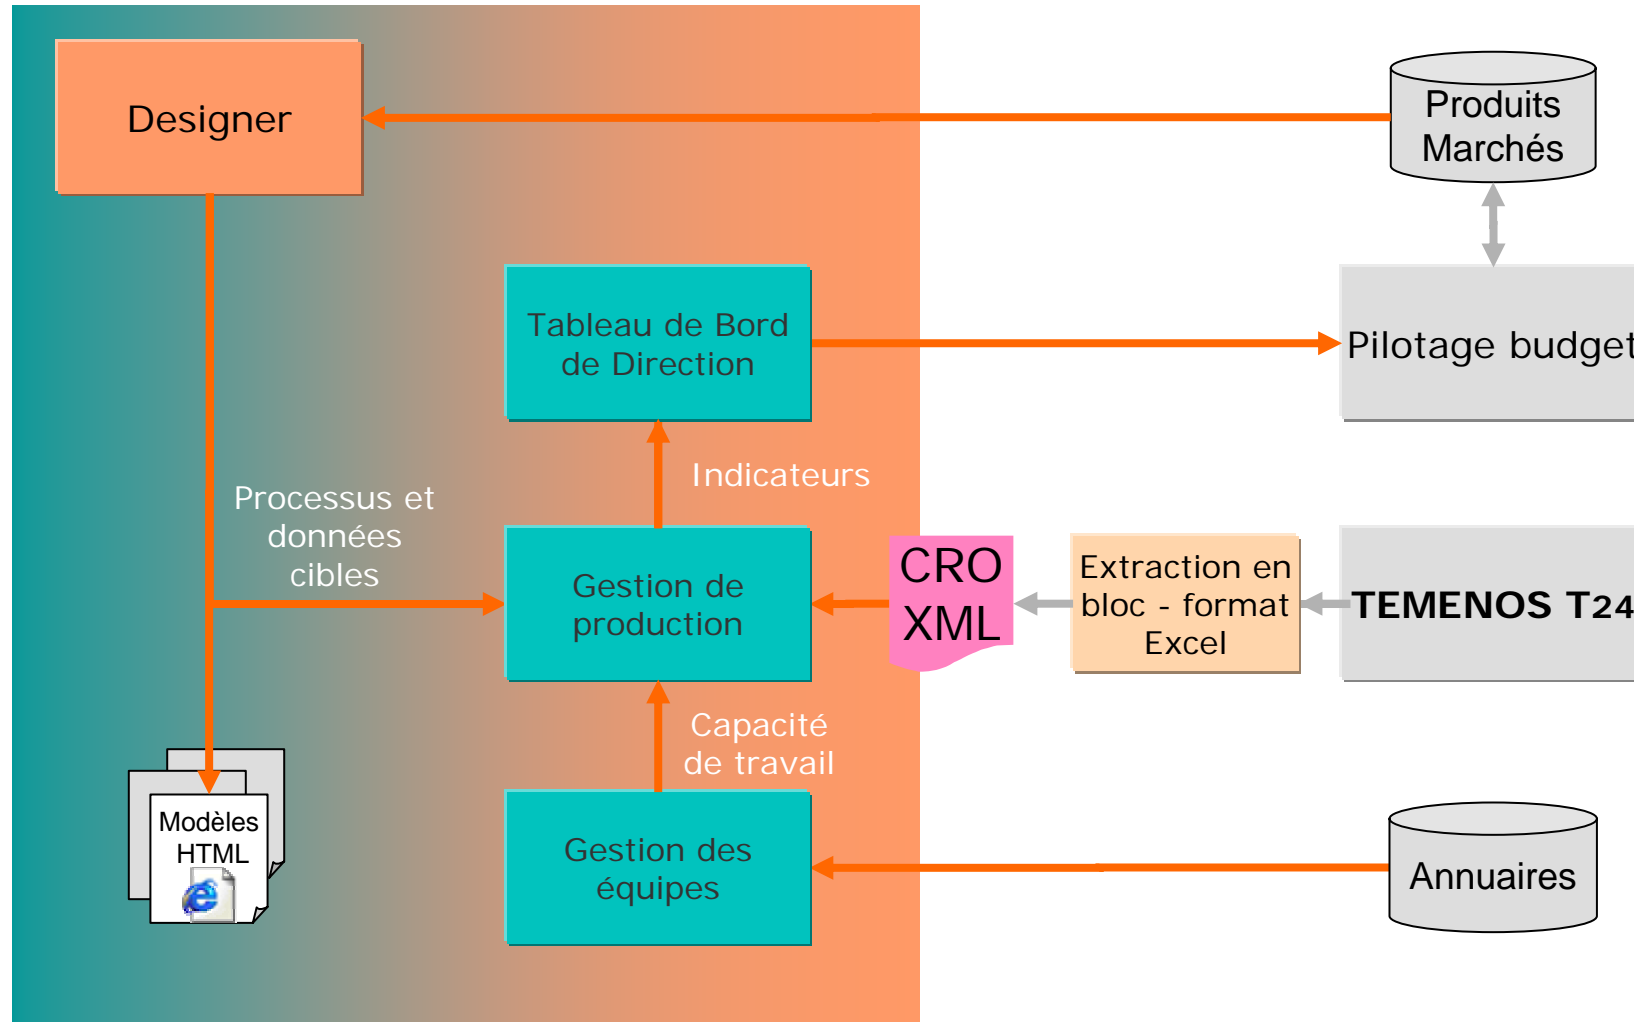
Designer

Produits Marchés

Tableau de Bord de Direction

Pilotage budget

Indicateurs

Processus et données cibles

Gestion de production

CRO XML

Extraction en bloc - format Excel

TEMENOS T24

Capacité de travail

Modèles HTML

Gestion des équipes

Annuaires